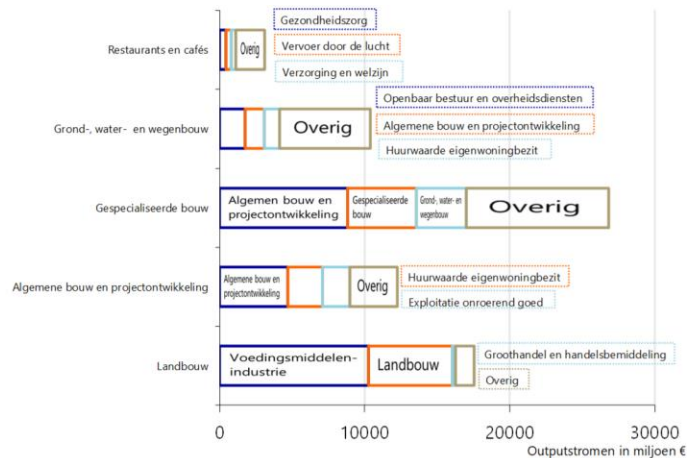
Restaurants en cafés
Overig
Gezondheidszorg
Vervoer door de lucht
Verzorging en welzijn

Grond-, water- en wegenbouw
Overig
Openbaar bestuur en overheidsdiensten
Algemene bouw en projectontwikkeling
Huurwaarde eigenwoningbezit

Gespecialiseerde bouw
Algemen bouw en projectontwikkeling
Gespecialiseerde bouw
Grond-, water- en wegenbouw
Overig

Algemene bouw en projectontwikkeling
Algemene bouw en projectontwikkeling
Overig
Huurwaarde eigenwoningbezit
Exploitatie onroerend goed

Landbouw
Voedingsmiddelen-industrie
Landbouw
Groothandel en handelsbemiddeling
Overig

0
10000
20000
30000
Outputstromen in miljoen €